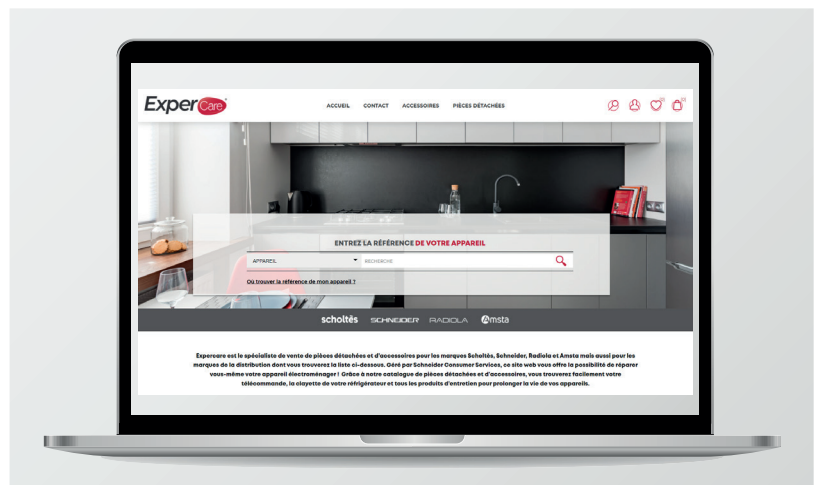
ExperCare

ACCUEIL CONTACT ACCESSOIRES PIÈCES DÉTACHÉES

0 0

ENTREZ LA RÉFÉRENCE DE VOTRE APPAREIL

APPAREIL RECHERCHE

Où trouver la référence de mon appareil ?

scholtès SCHNEIDER RADIOLA Amsta

Expercare est le spécialiste de vente de pièces détachées et d'accessoires pour les marques Scholtès, Schneider, Radiola et Amsta mais aussi pour les marques de la distribution dont vous trouverez la liste ci-dessous. Géré par Schneider Consumer Services, ce site web vous offre la possibilité de réparer vous-même votre appareil électroménager ! Grâce à notre catalogue de pièces détachées et d'accessoires, vous trouverez facilement votre télécommande, la clayette de votre réfrigérateur et tous les produits d'entretien pour prolonger la vie de vos appareils.